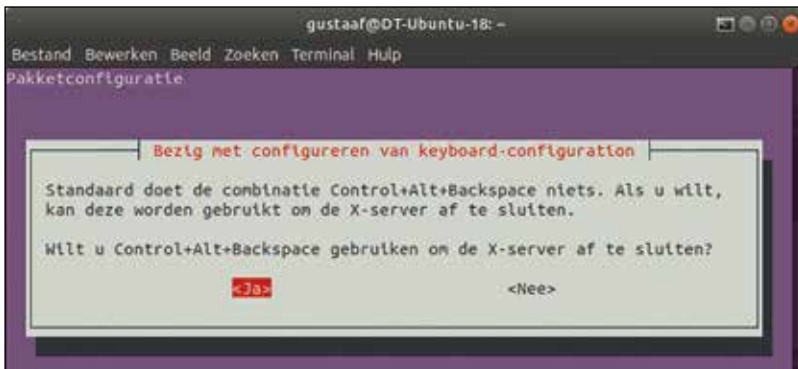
gustaaf@DT-Ubuntu-18: ~

Bestand Bewerken Beeld Zoeken Terminal Hulp

Pakketconfiguratie

Bezig met configureren van keyboard-configuration

Standaard doet de combinatie Control+Alt+Backspace niets. Als u wilt, kan deze worden gebruikt om de X-server af te sluiten.

Wilt u Control+Alt+Backspace gebruiken om de X-server af te sluiten?

<Ja> <Nee>